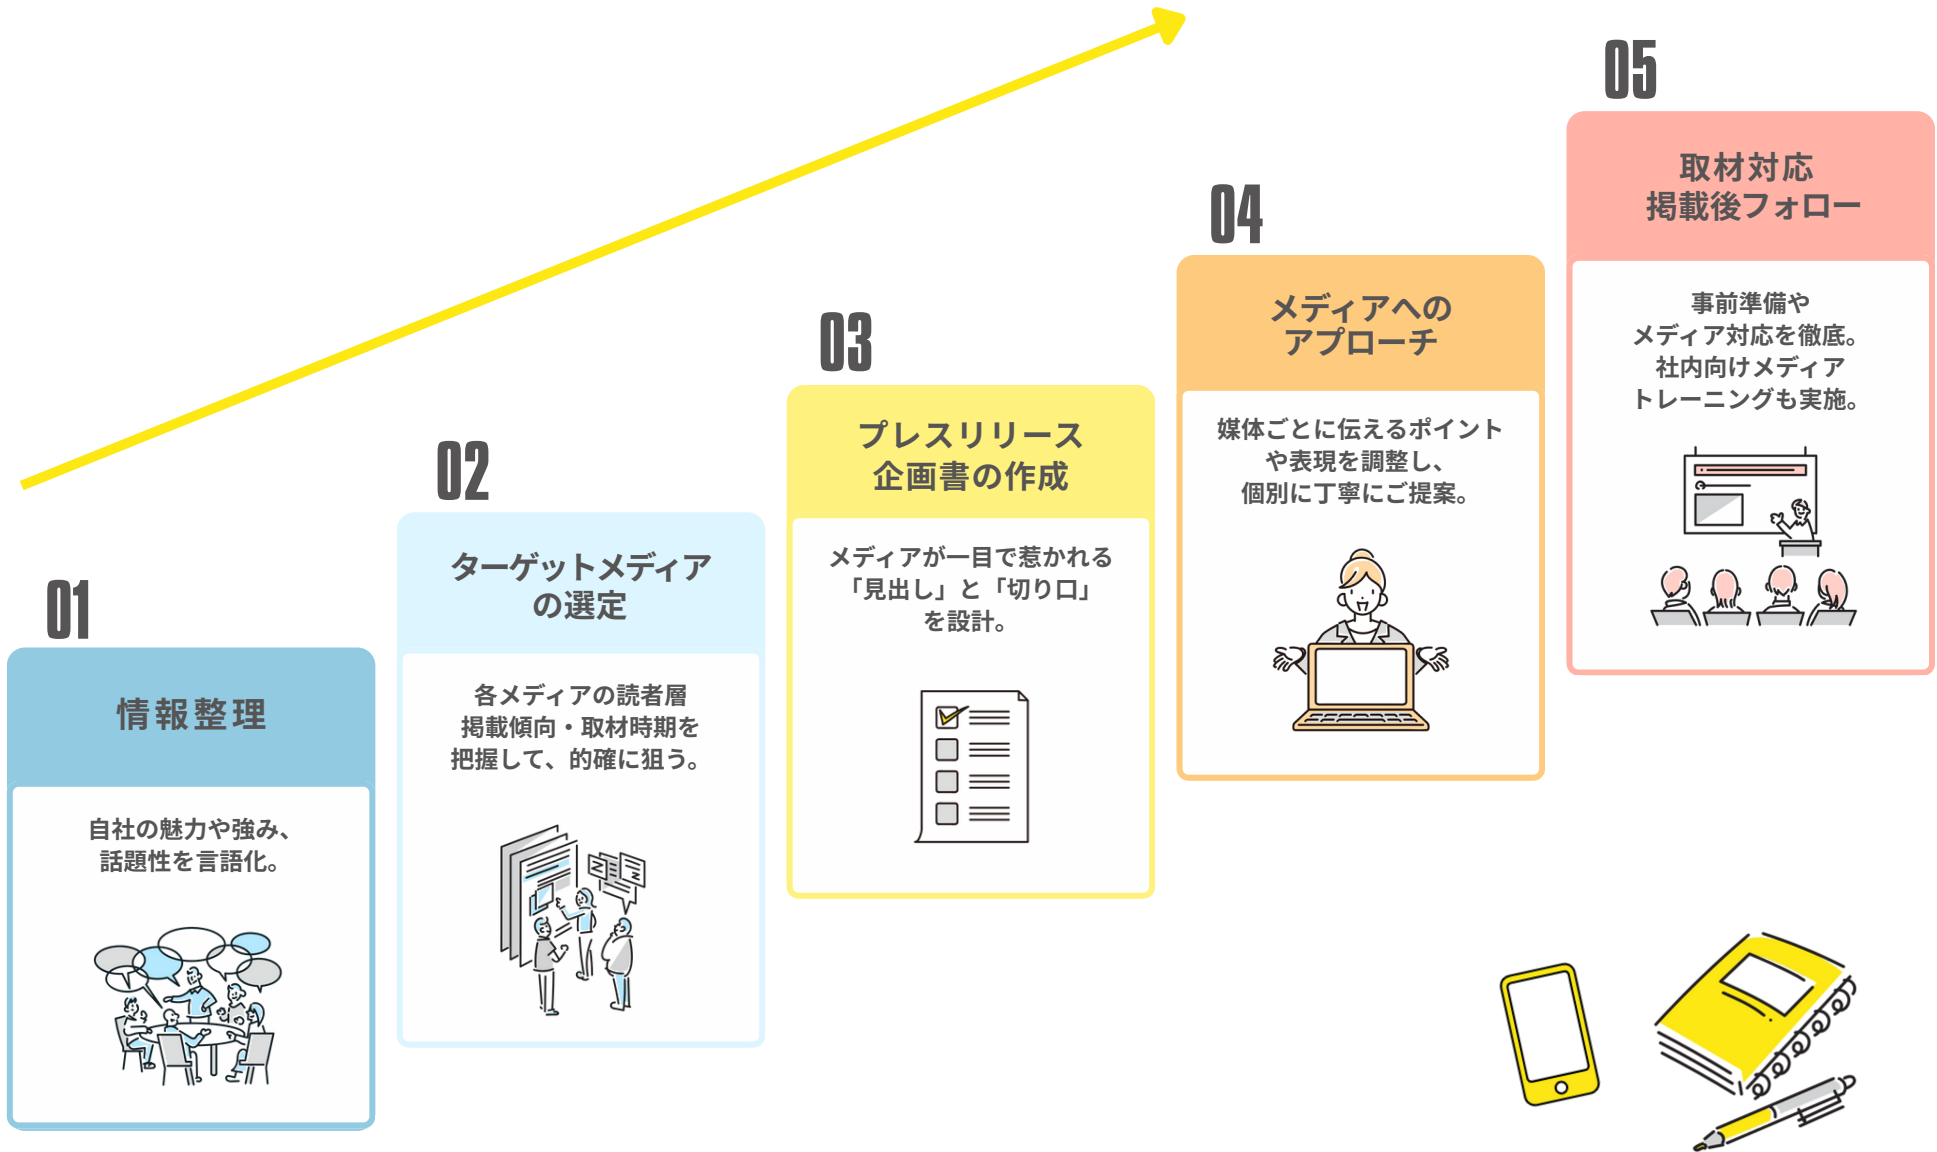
05

取材対応
掲載後フォロー

事前準備や
メディア対応を徹底。
社内向けメディア
トレーニングも実施。

04

メディアへの
アプローチ

媒体ごとに伝えるポイント
や表現を調整し、
個別に丁寧にご提案。

03

プレスリリース
企画書の作成

メディアが一目で惹かれる
「見出し」と「切り口」
を設計。

02

ターゲットメディア
の選定

各メディアの読者層
掲載傾向・取材時期を
把握して、的確に狙う。

01

情報整理

自社の魅力や強み、
話題性を言語化。